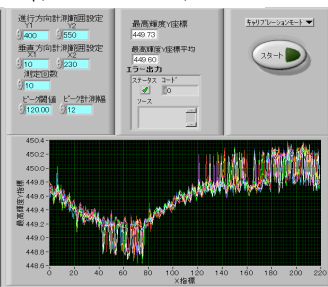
進行方向計測範囲設定
X1 400
X2 550
垂直方向計測範囲設定
Y1 10
Y2 230
測定回数
10
ピーク閾値 120.00
ピーク計測幅 12

最高輝度Y座標
449.73
最高輝度Y座標平均
449.60
エラー出力
ステータス コード
0
ソース

キャリブレーションモード

スタート

450.4
450.2
450.0
449.8
449.6
449.4
449.2
449.0
448.8
448.6
最高輝度Y座標
0 20 40 60 80 100 120 140 160 180 200 220
X座標